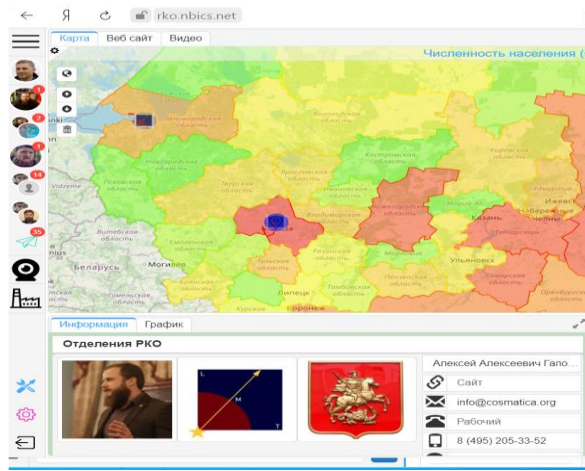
Я rko.nbics.net

Карта Веб сайт Видео

Численность населения (

Новгородская область
Вологодская область
Костромская область
Псковская область
Тверская область
Ярославская область
Ивановская область
Нижегородская область
Владимирская область
Москва
Калужская область
Рязанская область
Тульская область
Смоленская область
Брянская область
Орловская область
Липецк
Тамбовская область
Пензенская область
Ульяновск
Казань
Марий Эл
Кировская область
Витебская область
Беларусь
Могилев
Воронеж
Оренбургская область
Ижевск

Информация График

Отделения РКО

Алексей Алексеевич Гапо...
Сайт
info@cosmatica.org
Рабочий
8 (495) 205-33-52